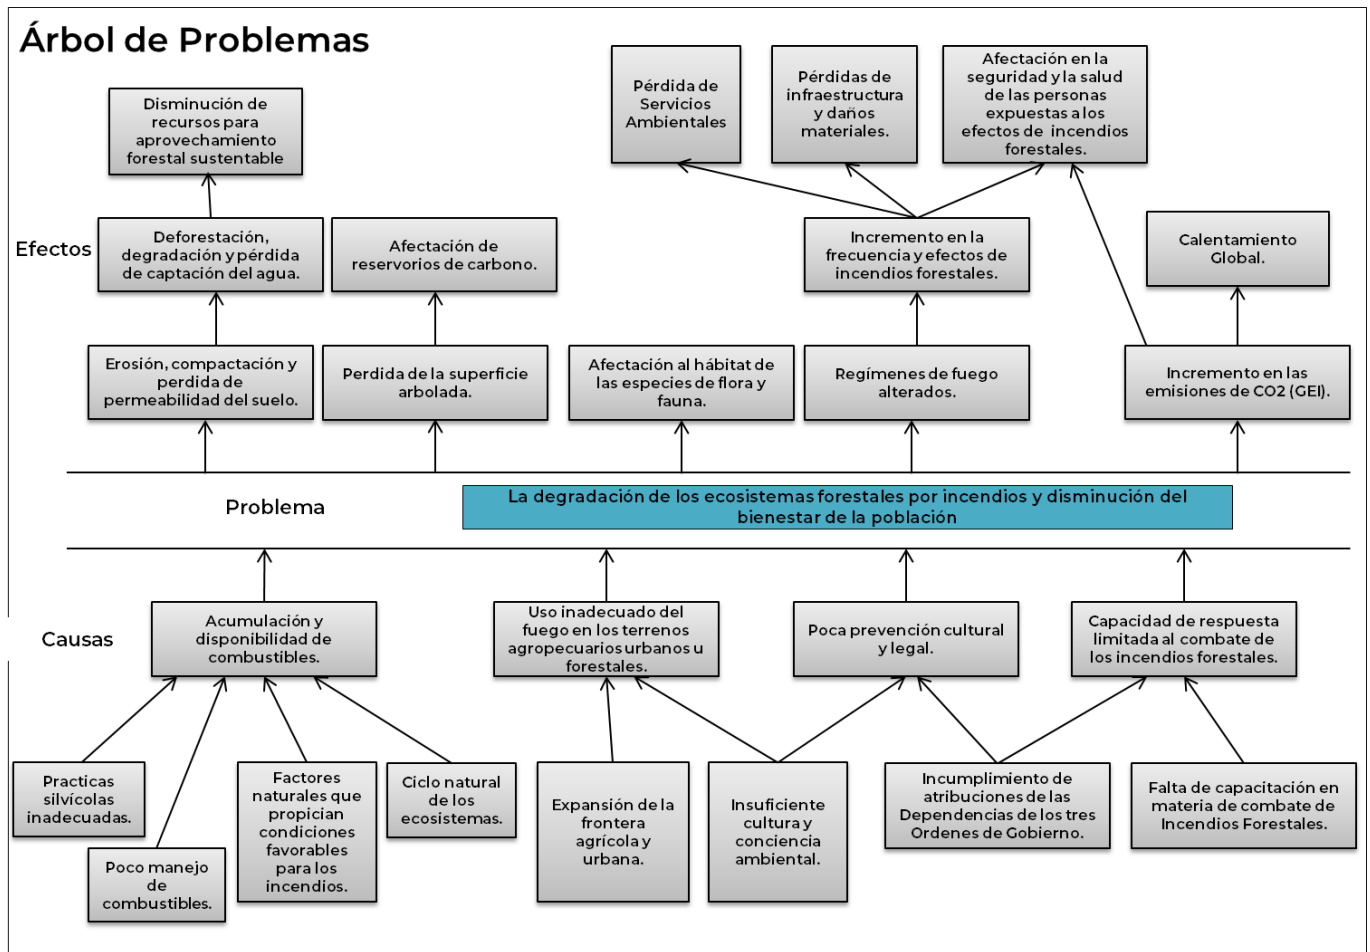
Árbol de Problemas

Disminución de recursos para aprovechamiento forestal sustentable

Pérdida de Servicios Ambientales

Pérdidas de infraestructura y daños materiales.

Afectación en la seguridad y la salud de las personas expuestas a los efectos de incendios forestales.

Efectos

Deforestación, degradación y pérdida de captación del agua.

Afectación de reservorios de carbono.

Incremento en la frecuencia y efectos de incendios forestales.

Calentamiento Global.

Erosión, compactación y perdida de permeabilidad del suelo.

Perdida de la superficie arbolada.

Afectación al hábitat de las especies de flora y fauna.

Regímenes de fuego alterados.

Incremento en las emisiones de CO2 (GEI).

Problema

La degradación de los ecosistemas forestales por incendios y disminución del bienestar de la población

Causas

Acumulación y disponibilidad de combustibles.

Uso inadecuado del fuego en los terrenos agropecuarios urbanos u forestales.

Poca prevención cultural y legal.

Capacidad de respuesta limitada al combate de los incendios forestales.

Practicas silvícolas inadecuadas.

Poco manejo de combustibles.

Factores naturales que propician condiciones favorables para los incendios.

Ciclo natural de los ecosistemas.

Expansión de la frontera agrícola y urbana.

Insuficiente cultura y conciencia ambiental.

Incumplimiento de atribuciones de las Dependencias de los tres Ordenes de Gobierno.

Falta de capacitación en materia de combate de Incendios Forestales.